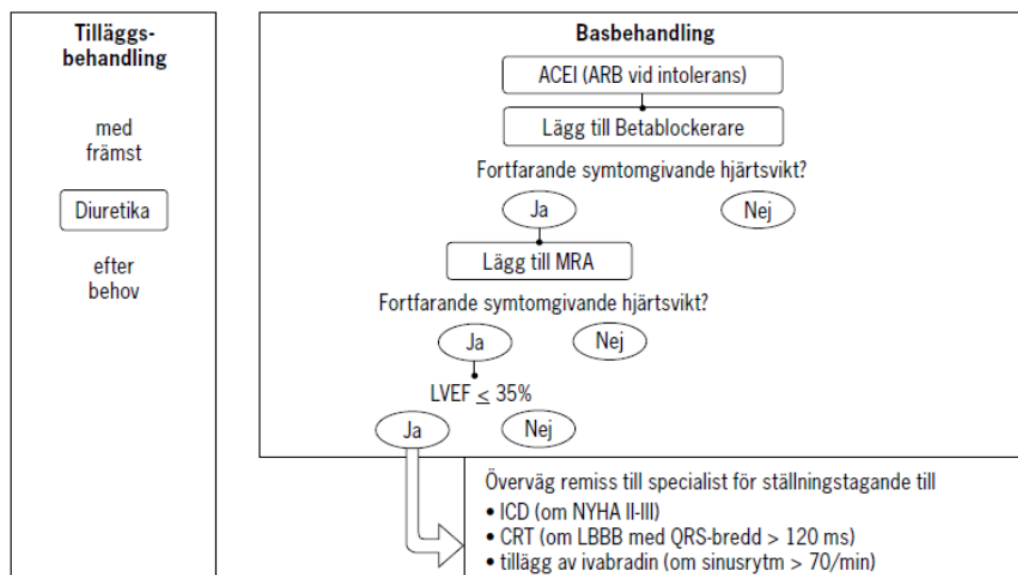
Tilläggsbehandling

med främst

Diuretika

efter behov

Basbehandling

ACEI (ARB vid intolerans)

Lägg till Betablockerare

Fortfarande symtomgivande hjärtsvikt?

Ja

Nej

Lägg till MRA

Fortfarande symtomgivande hjärtsvikt?

Ja

Nej

LVEF $\leq$ 35%

Ja

Nej

Överväg remiss till specialist för ställningstagande till
• ICD (om NYHA II-III)
• CRT (om LBBB med QRS-bredd > 120 ms)
• tillägg av ivabradin (om sinusrytm > 70/min)